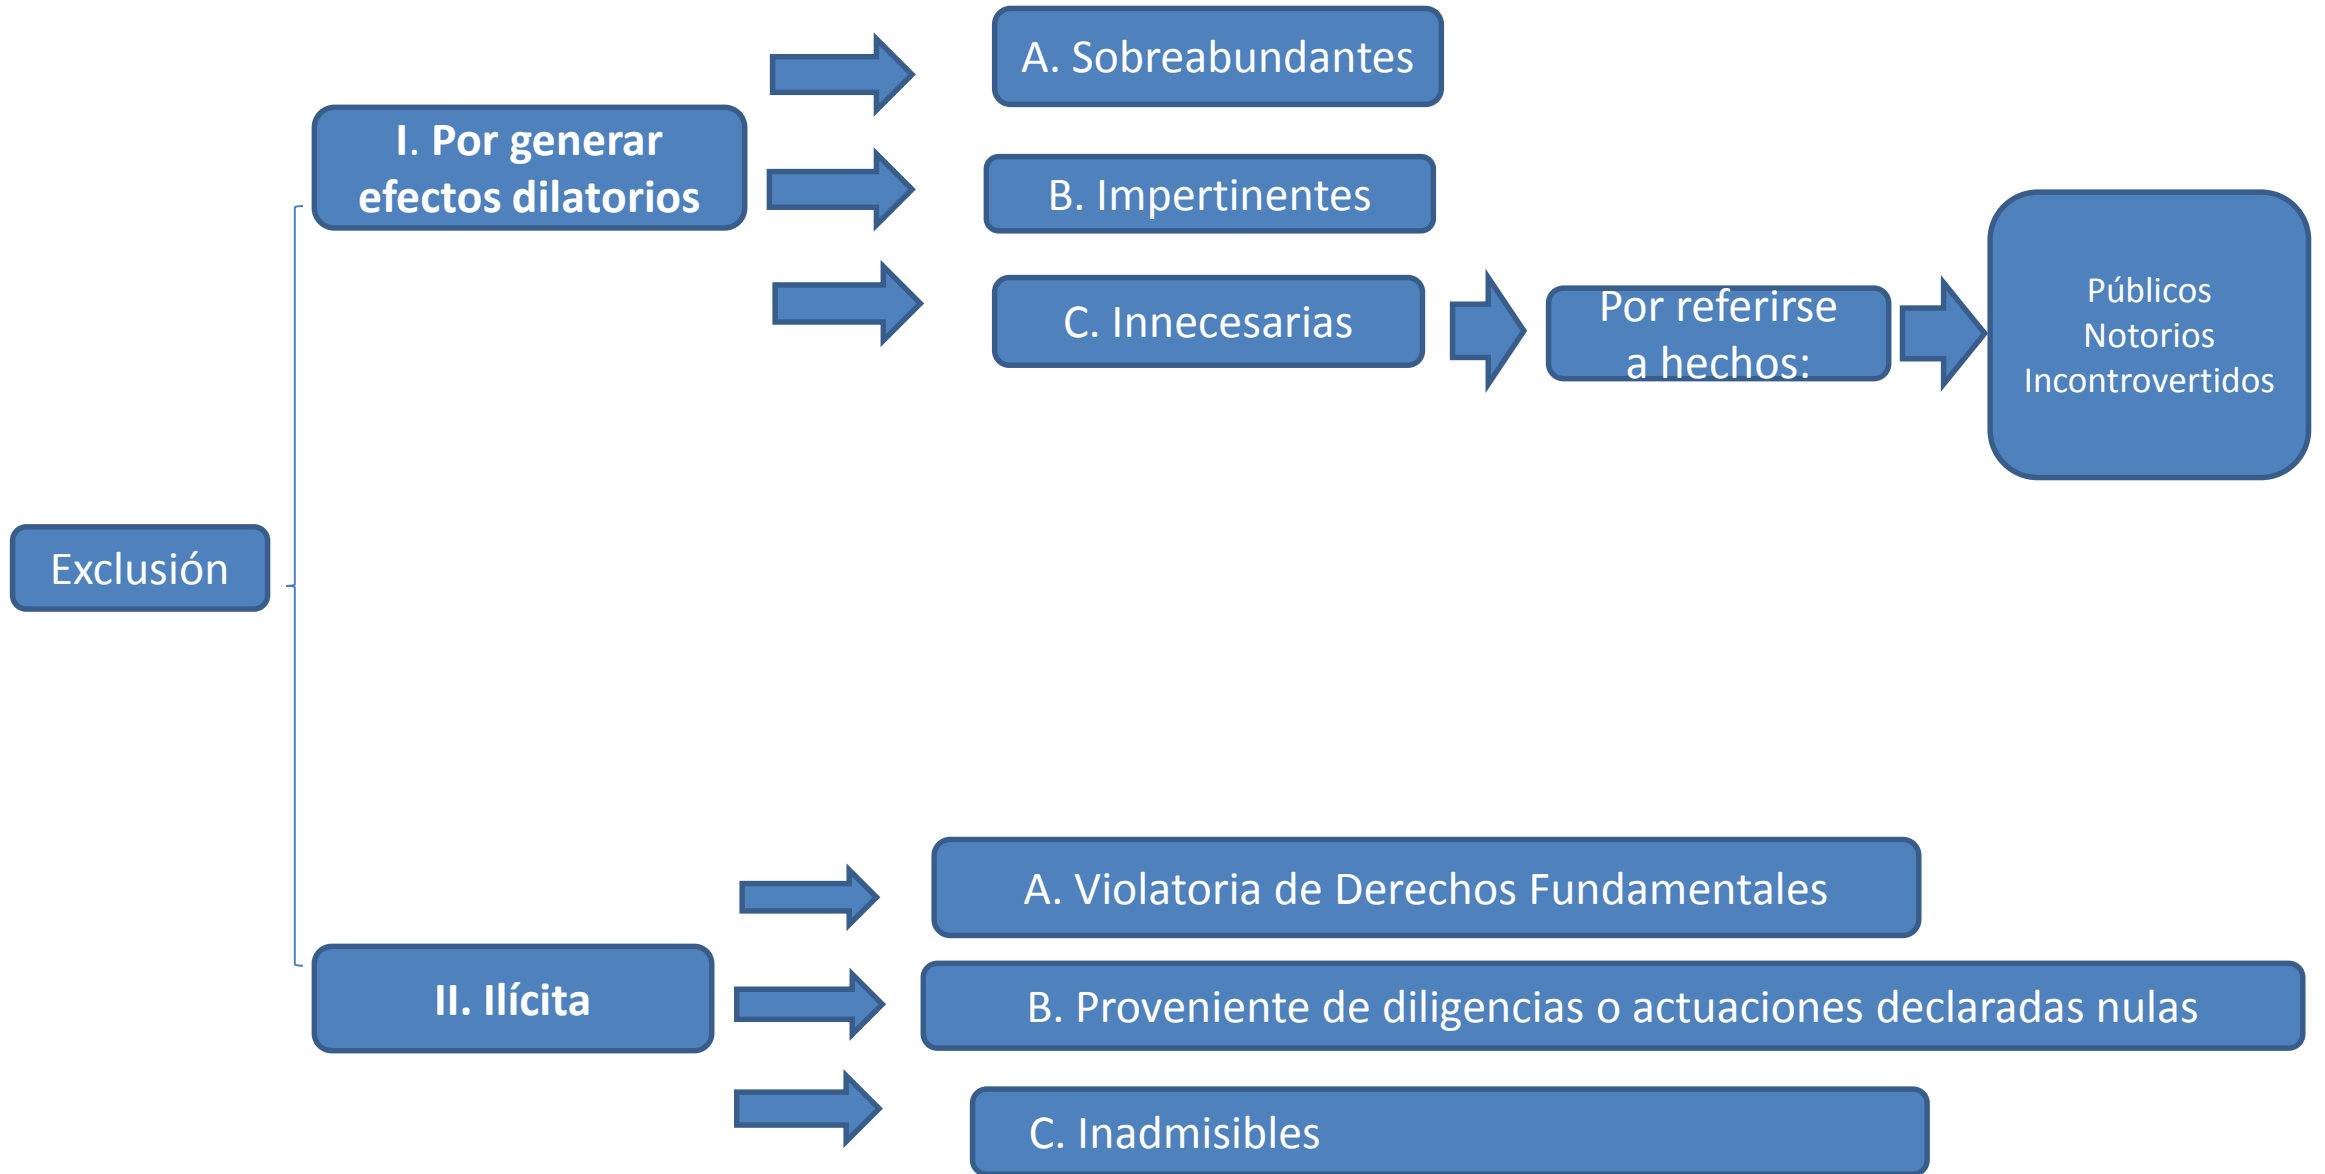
Exclusión

I. Por generar efectos dilatorios

A. Sobreabundantes

B. Impertinentes

C. Innecesarias

Por referirse a hechos:

Públicos
Notorios
Incontrovertidos

II. Ilícita

A. Violatoria de Derechos Fundamentales

B. Proveniente de diligencias o actuaciones declaradas nulas

C. Inadmisibles